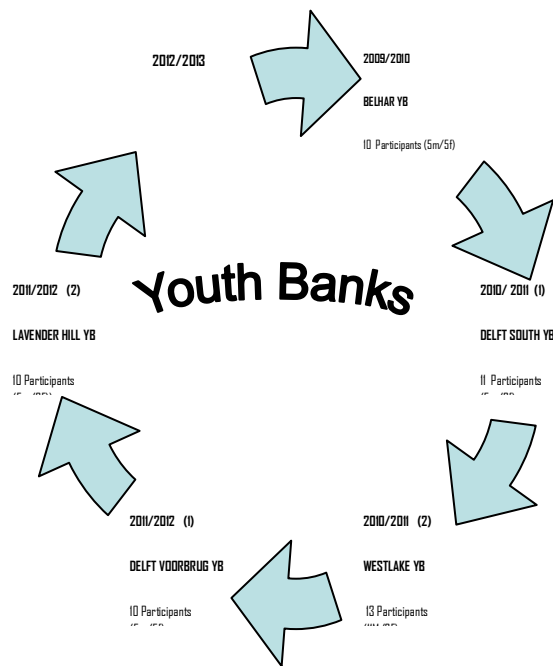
2012/2013

2009/2010

BELHAR YB

10 Participants (5m/5f)

Youth Banks

2011/2012 (2)

LAVENDER HILL YB

10 Participants

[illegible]

2010/ 2011 (1)

DELFT SOUTH YB

11 Participants

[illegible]

2011/2012 (1)

DELFT VOORBRUG YB

10 Participants

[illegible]

2010/2011 (2)

WESTLAKE YB

13 Participants

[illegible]